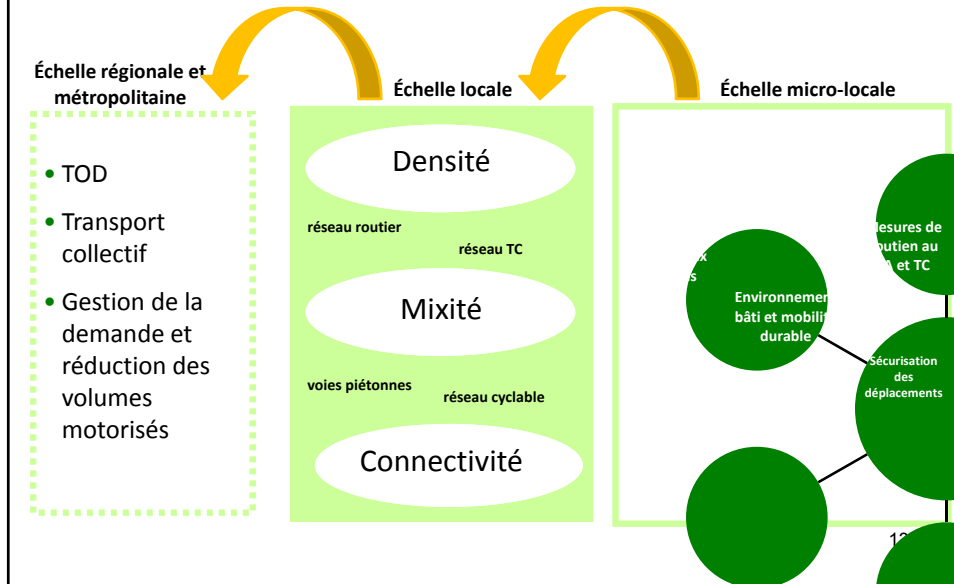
Échelle régionale et métropolitaine

Échelle locale

Échelle micro-locale

• TOD

• Transport collectif

• Gestion de la demande et réduction des volumes motorisés

Densité

réseau routier

réseau TC

Mixité

voies piétonnes

réseau cyclable

Connectivité

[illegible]x
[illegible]s

Environnemen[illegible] bâti et mobilit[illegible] durable

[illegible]esures de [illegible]outien au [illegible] et TC

Sécurisation des déplacements

12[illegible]